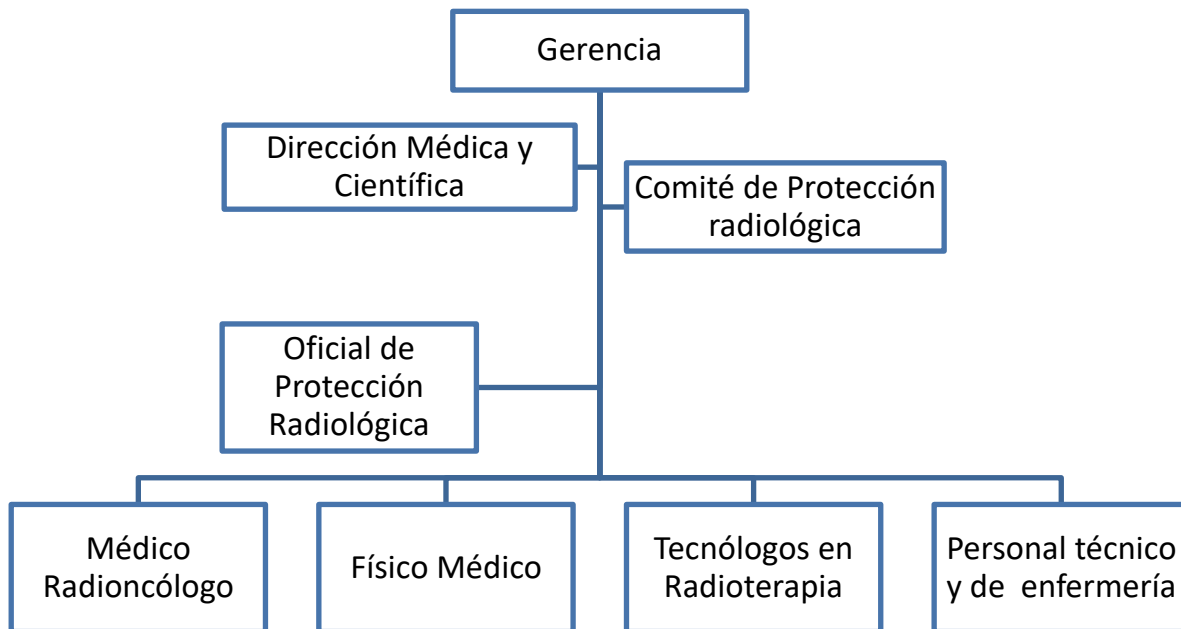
Gerencia

Dirección Médica y Científica

Comité de Protección radiológica

Oficial de Protección Radiológica

Médico Radioncólogo

Físico Médico

Tecnólogos en Radioterapia

Personal técnico y de enfermería